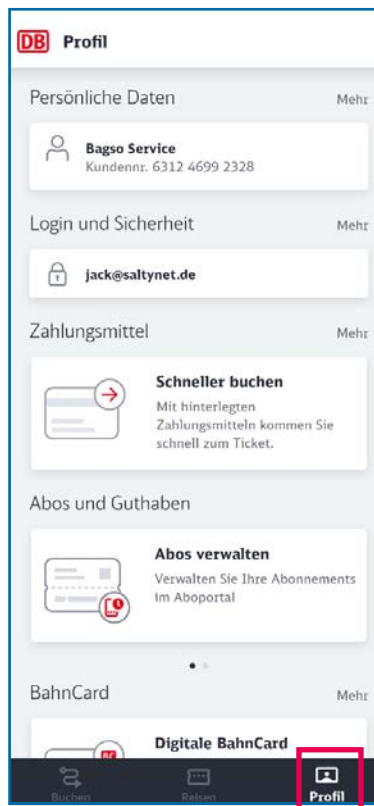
DB Profil

Persönliche Daten
Mehr

Bagso Service
Kundennr. 6312 4699 2328

Login und Sicherheit
Mehr

jack@saltynet.de

Zahlungsmittel
Mehr

Schneller buchen
Mit hinterlegten Zahlungsmitteln kommen Sie schnell zum Ticket.

Abos und Guthaben

Abos verwalten
Verwalten Sie Ihre Abonnements im Aboportal

BahnCard
Mehr

BC
Digitale BahnCard

Buchen
Reisen
Profil